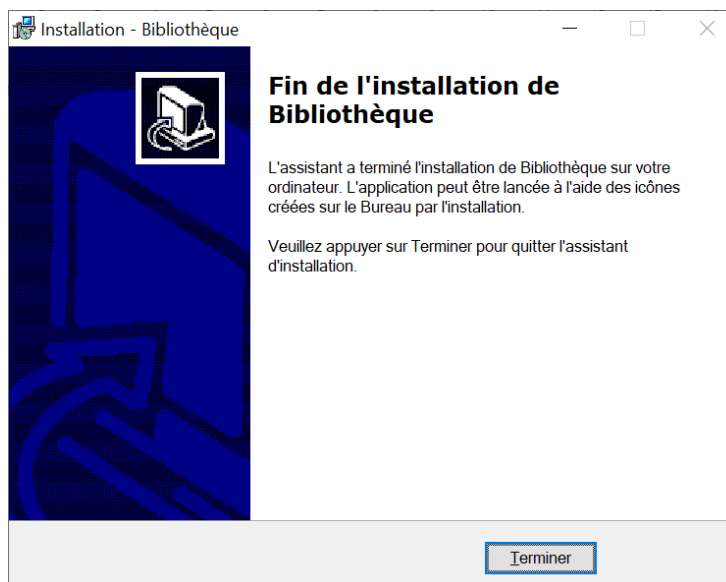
Installation - Bibliothèque

Fin de l'installation de Bibliothèque

L'assistant a terminé l'installation de Bibliothèque sur votre ordinateur. L'application peut être lancée à l'aide des icônes créées sur le Bureau par l'installation.

Veuillez appuyer sur Terminer pour quitter l'assistant d'installation.

Terminer